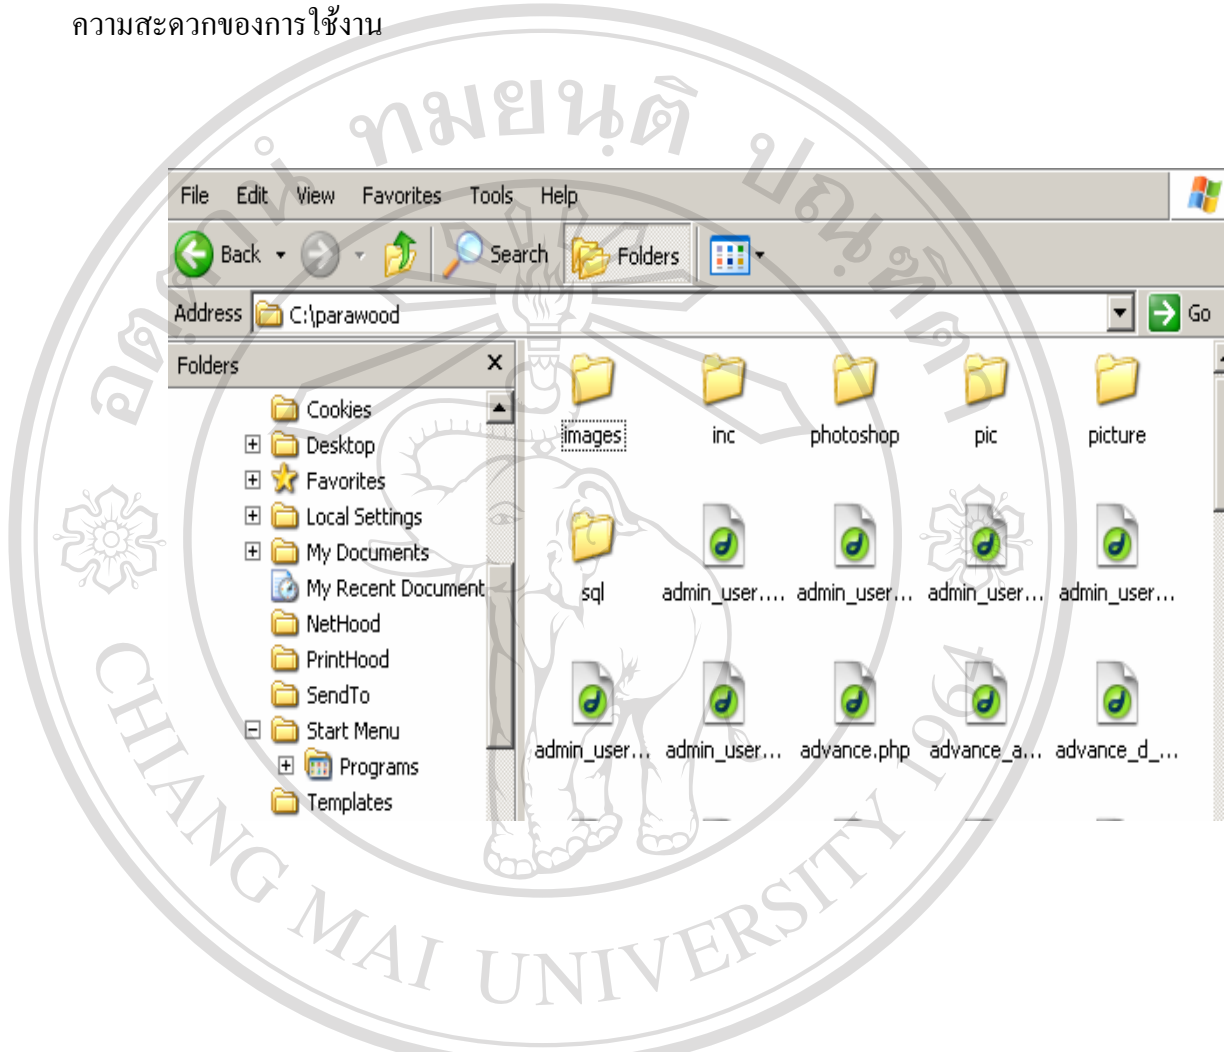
ความสะดวกของการใช้งาน

ลิขสิทธิ์มหาวิทยาลัยเชียงใหม่

File Edit View Favorites Tools Help

Back Search Folders

Address C:\parawood Go

Folders ×

Cookies
Desktop
Favorites
Local Settings
My Documents
My Recent Document
NetHood
PrintHood
SendTo
Start Menu
Programs
Templates

images
inc
photoshop
pic
picture
sql
admin_user....
admin_user...
admin_user...
admin_user...
admin_user...
admin_user...
advance.php
advance_a...
advance_d_...

CHIANG MAI UNIVERSITY